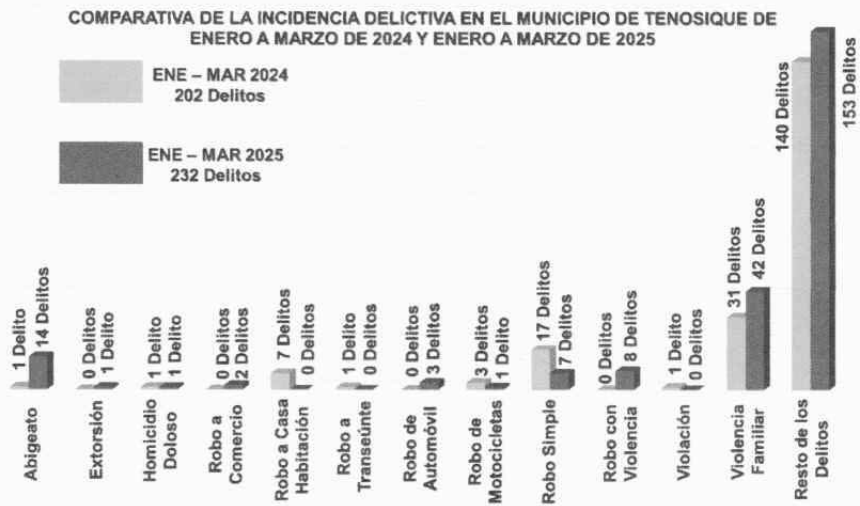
COMPARATIVA DE LA INCIDENCIA DELICTIVA EN EL MUNICIPIO DE TENOSIQUE DE ENERO A MARZO DE 2024 Y ENERO A MARZO DE 2025

ENE – MAR 2024
202 Delitos

ENE – MAR 2025
232 Delitos

| | 2024 | 2025 |
|---|---|---|
| Abigeato | 1 Delito | 14 Delitos |
| Extorsión | 0 Delitos | 1 Delito |
| Homicidio Doloso | 1 Delito | 1 Delito |
| Robo a Comercio | 0 Delitos | 2 Delitos |
| Robo a Casa Habitación | 7 Delitos | 0 Delitos |
| Robo a Transeúnte | 1 Delito | 0 Delitos |
| Robo de Automóvil | 0 Delitos | 3 Delitos |
| Robo de Motocicletas | 3 Delitos | 1 Delito |
| Robo Simple | 17 Delitos | 7 Delitos |
| Robo con Violencia | 0 Delitos | 8 Delitos |
| Violación | 1 Delito | 0 Delitos |
| Violencia Familiar | 31 Delitos | 42 Delitos |
| Resto de los Delitos | 140 Delitos | 153 Delitos |